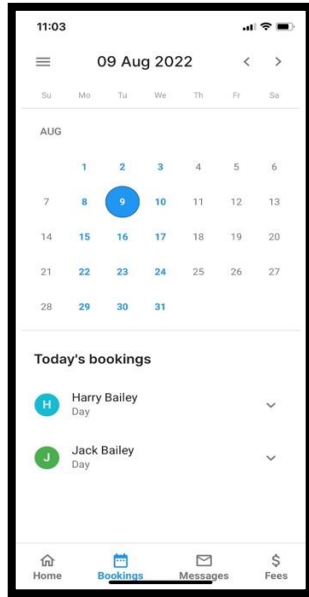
11:03

09 Aug 2022

Su Mo Tu We Th Fr Sa

AUG

| Su | Mo | Tu | We | Th | Fr | Sa |
|---|---|---|---|---|---|---|
| | 1 | 2 | 3 | 4 | 5 | 6 |
| 7 | 8 | 9 | 10 | 11 | 12 | 13 |
| 14 | 15 | 16 | 17 | 18 | 19 | 20 |
| 21 | 22 | 23 | 24 | 25 | 26 | 27 |
| 28 | 29 | 30 | 31 | | | |

Today's bookings

H Harry Bailey
Day

J Jack Bailey
Day

Home Bookings Messages Fees